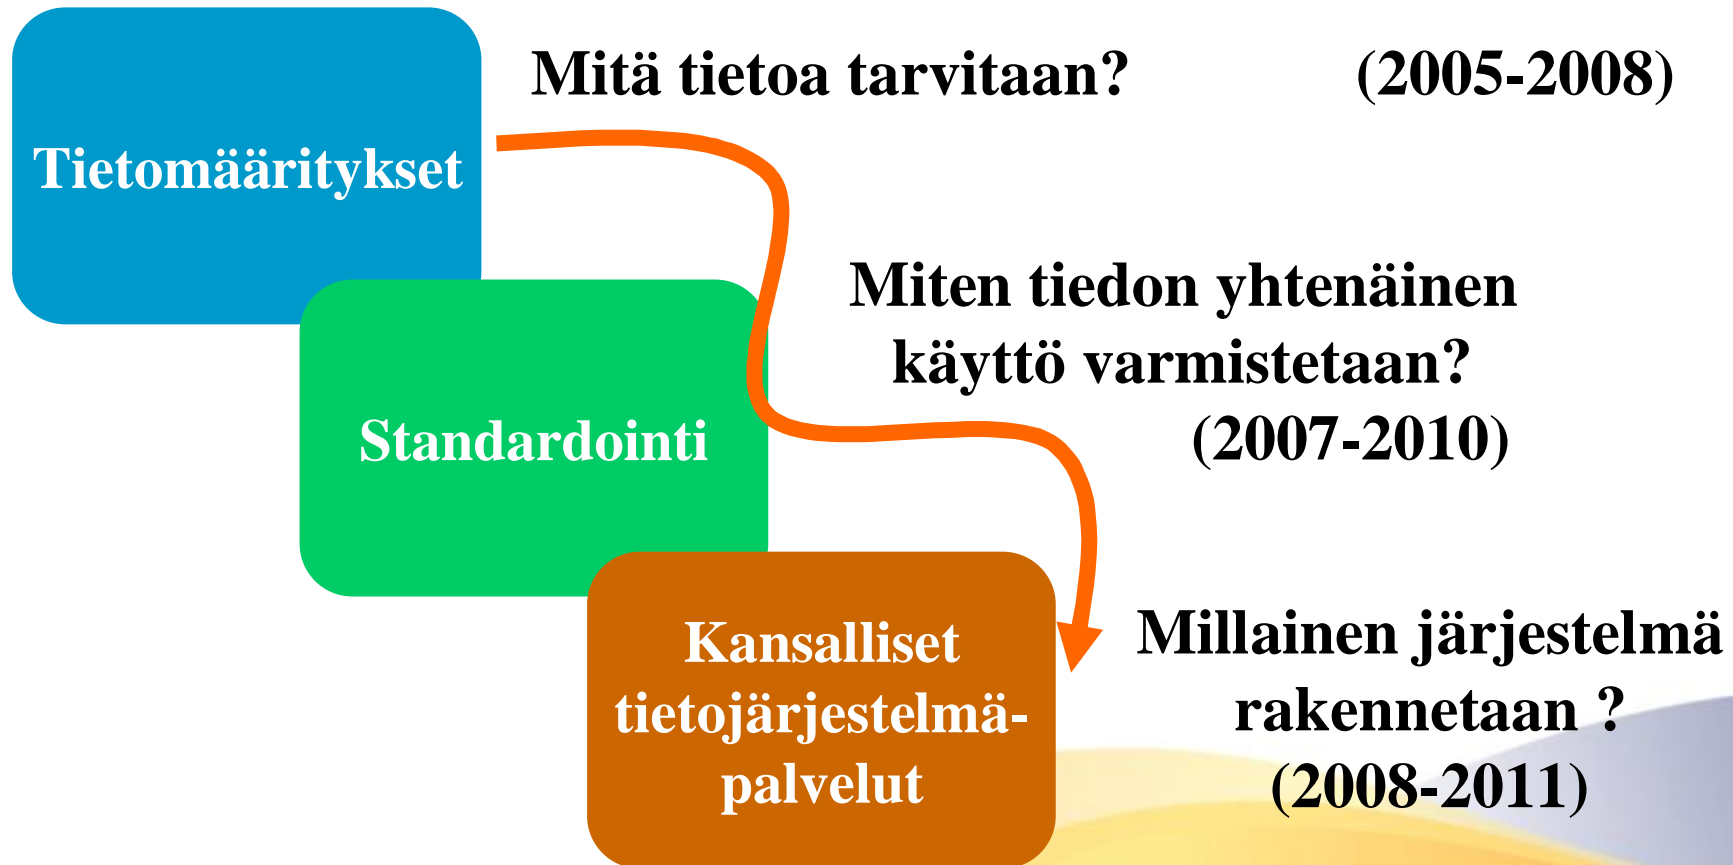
Tietomääritykset

Mitä tietoa tarvitaan? (2005-2008)

Standardointi

Miten tiedon yhtenäinen käyttö varmistetaan? (2007-2010)

Kansalliset tietojärjestelmä-palvelut

Millainen järjestelmä rakennetaan ? (2008-2011)